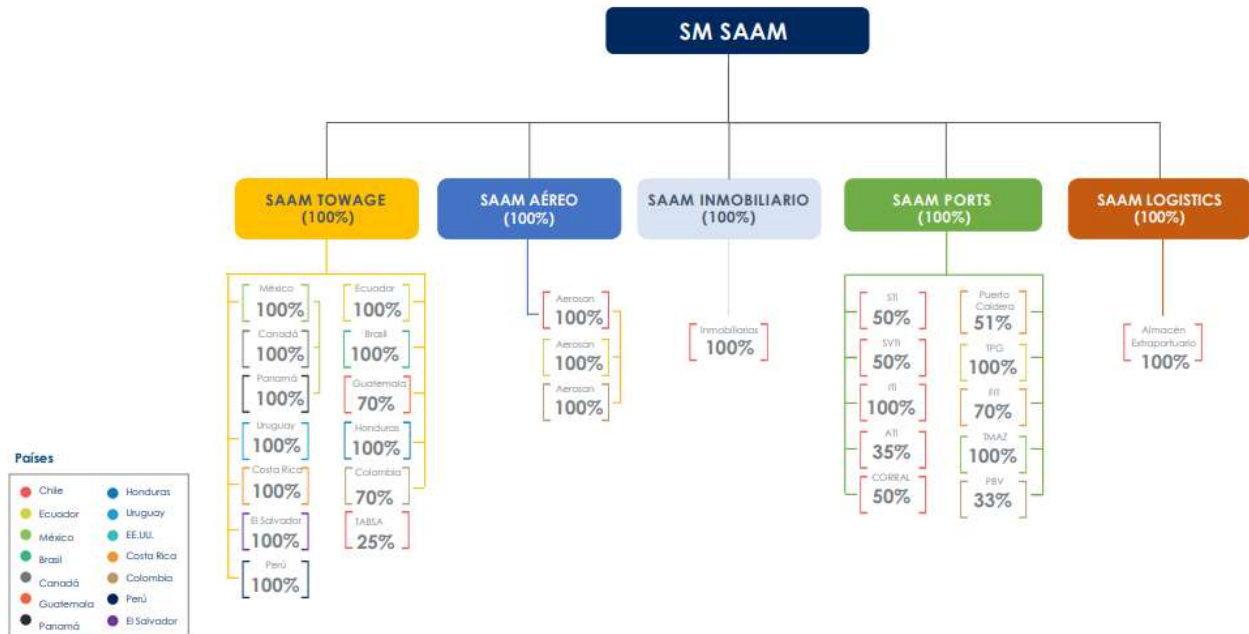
SM SAAM

SAAM TOWAGE (100%)

México 100%
Canadá 100%
Panamá 100%
Uruguay 100%
Costa Rica 100%
El Salvador 100%
Perú 100%

Ecuador 100%
Brasil 100%
Guatemala 70%
Honduras 100%
Colombia 70%
TABSA 25%

SAAM AÉREO (100%)

Aerosan 100%
Aerosan 100%
Aerosan 100%

SAAM INMOBILIARIO (100%)

Inmobiliarias 100%

SAAM PORTS (100%)

STI 50%
SVTI 50%
ITI 100%
ATI 35%
CORRAL 50%

Puerto Caldera 51%
TPG 100%
FIT 70%
TMAZ 100%
PBV 33%

SAAM LOGISTICS (100%)

Almacén Extraportuario 100%

Países

Chile
Ecuador
México
Brasil
Canadá
Guatemala
Panamá
Honduras
Uruguay
EE.UU.
Costa Rica
Colombia
Perú
El Salvador